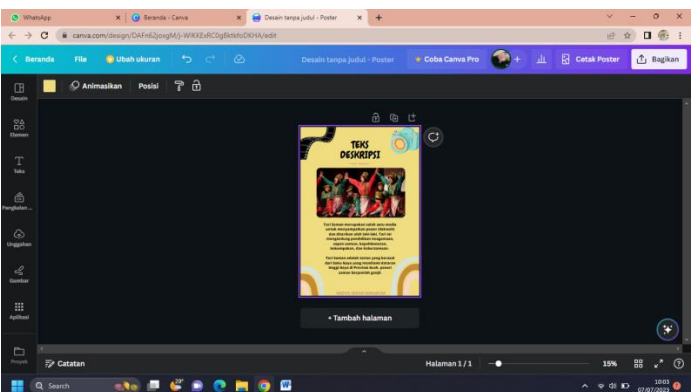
WhatsApp
Beranda - Canva
Desain tanpa judul - Poster
canva.com/design/DAFn62joxgM/j-WlKXExRC0g8ktkfoDKHA/edit
Beranda
File
Ubah ukuran
Desain tanpa judul - Poster
Coba Canva Pro
Cetak Poster
Bagikan
Animasikan
Posisi
Desain
Elemen
Teks
Pengikatan ...
Unggahan
Gambar
Aplikasi
Proyek

TEKS DESKRIPSI

Tari kaman merupakan salah satu media untuk menyampaikan pesan kebaikan dan diterima oleh kita dan tari ini mengandung pendidikan keagamaan, sopan santun, kepahlawanan, kekompakan, dan kebersamaan.

Tari kaman adalah tarian yang berasal dari Suku Gayo yang tumbuh di daerah Bagi Gayo di Provinsi Aceh. penari umumnya berjumlah genap.

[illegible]

+ Tambah halaman
Catatan
Halaman 1 / 1
15%
Search
10:03
07/07/2023